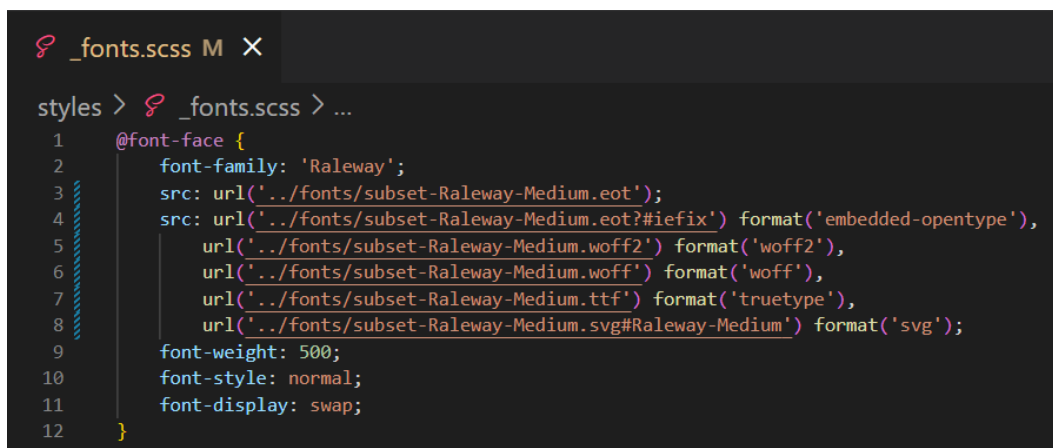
_fonts.scss M ×

styles > _fonts.scss > ...

1 @font-face {
2 font-family: 'Raleway';
3 src: url('../fonts/subset-Raleway-Medium.eot');
4 src: url('../fonts/subset-Raleway-Medium.eot?#iefix') format('embedded-opentype'),
5 url('../fonts/subset-Raleway-Medium.woff2') format('woff2'),
6 url('../fonts/subset-Raleway-Medium.woff') format('woff'),
7 url('../fonts/subset-Raleway-Medium.ttf') format('truetype'),
8 url('../fonts/subset-Raleway-Medium.svg#Raleway-Medium') format('svg');
9 font-weight: 500;
10 font-style: normal;
11 font-display: swap;
12 }